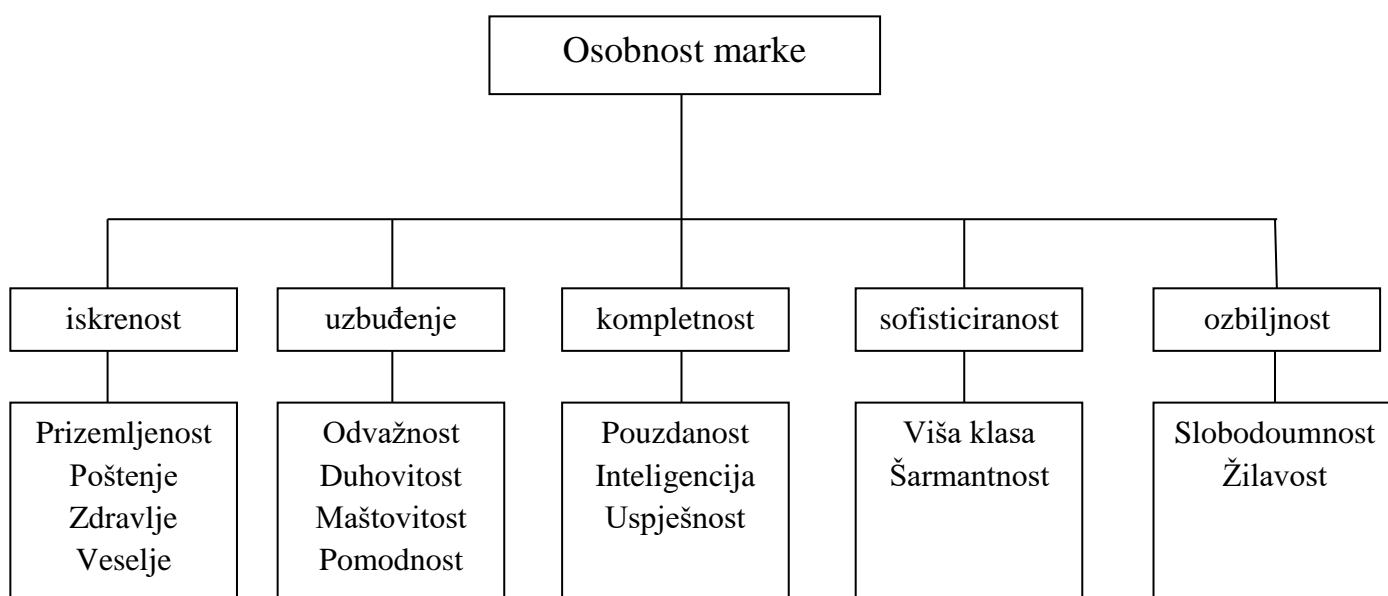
Osobnost marke

iskrenost
Prizemljenost
Poštenje
Zdravlje
Veselje

uzbuđenje
Odvažnost
Duhovitost
Maštovitost
Pomodnost

kompletnost
Pouzdanost
Inteligencija
Uspješnost

sofisticiranost
Viša klasa
Šarmantnost

ozbiljnost
Slobodoumnost
Žilavost